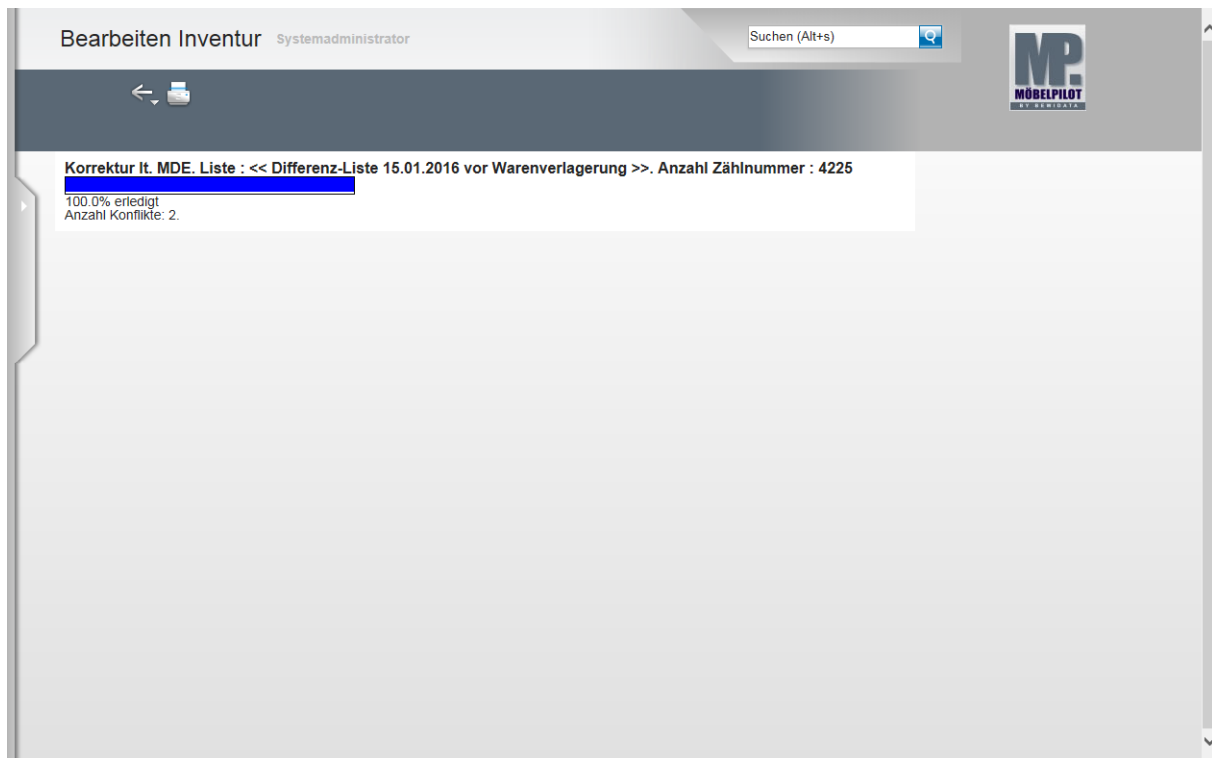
Bearbeiten Inventur Systemadministrator

Suchen (Alt+s)

MP.
MÖBELPILOT
BY BEWIDATA

Korrektur lt. MDE. Liste : << Differenz-Liste 15.01.2016 vor Warenverlagerung >>. Anzahl Zählnummer : 4225

100.0% erledigt
Anzahl Konflikte: 2.